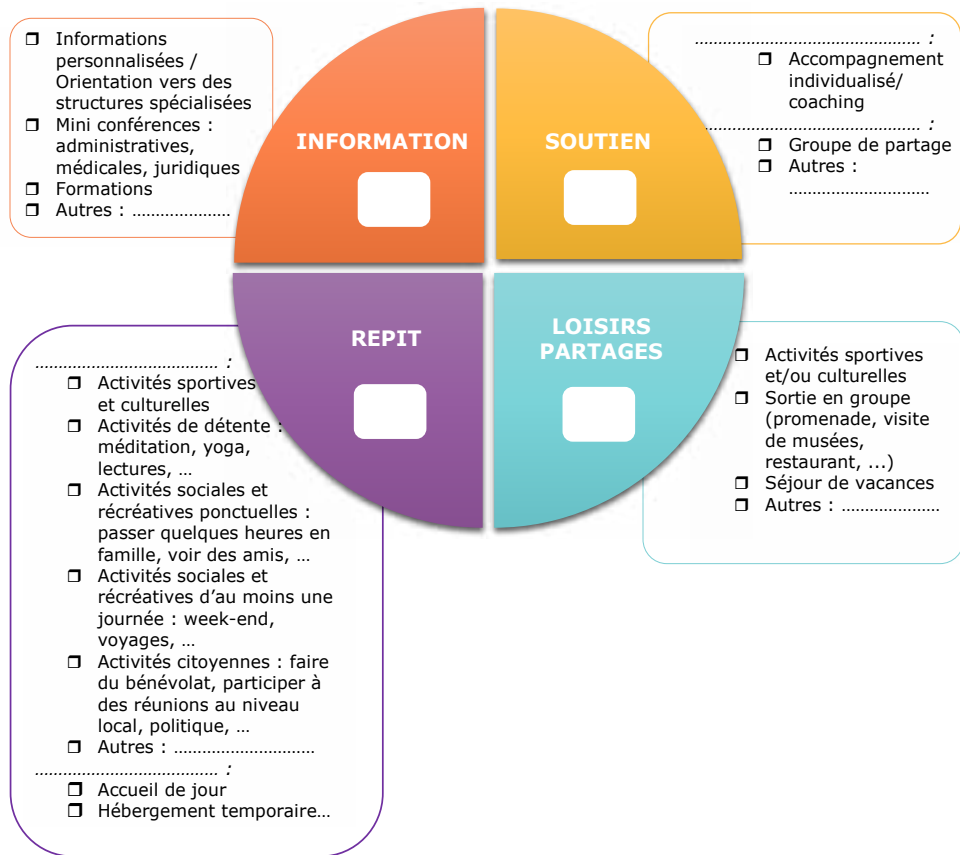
❐ Informations personnalisées / Orientation vers des structures spécialisées
❐ Mini conférences : administratives, médicales, juridiques
❐ Formations
❐ Autres : …………………

INFORMATION

SOUTIEN

……………………………………… :
❐ Accompagnement individualisé/ coaching
……………………………………… :
❐ Groupe de partage
❐ Autres : ………………………

REPIT

LOISIRS PARTAGES

……………………………… :
❐ Activités sportives et culturelles
❐ Activités de détente : méditation, yoga, lectures, …
❐ Activités sociales et récréatives ponctuelles : passer quelques heures en famille, voir des amis, …
❐ Activités sociales et récréatives d'au moins une journée : week-end, voyages, …
❐ Activités citoyennes : faire du bénévolat, participer à des réunions au niveau local, politique, …
❐ Autres : ………………………
……………………………… :
❐ Accueil de jour
❐ Hébergement temporaire…

❐ Activités sportives et/ou culturelles
❐ Sortie en groupe (promenade, visite de musées, restaurant, ...)
❐ Séjour de vacances
❐ Autres : …………………